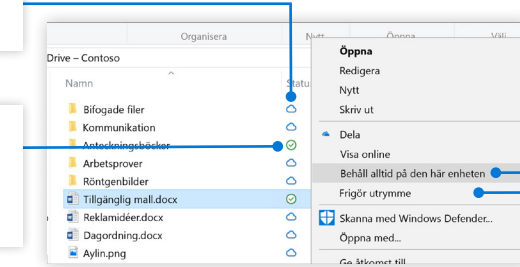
Organisera
Nytt
Öppna
Välj
Drive – Contoso
Namn
Status
Bifogade filer
Kommunikation
Anteckningsböcker
Arbetsprover
Röntgenbilder
Tillgänglig mall.docx
Reklamidéer.docx
Dagordning.docx
Aylin.png
Öppna
Redigera
Nytt
Skriv ut
Dela
Visa online
Behåll alltid på den här enheten
Frigör utrymme
Skanna med Windows Defender...
Öppna med...
Ge åtkomst till